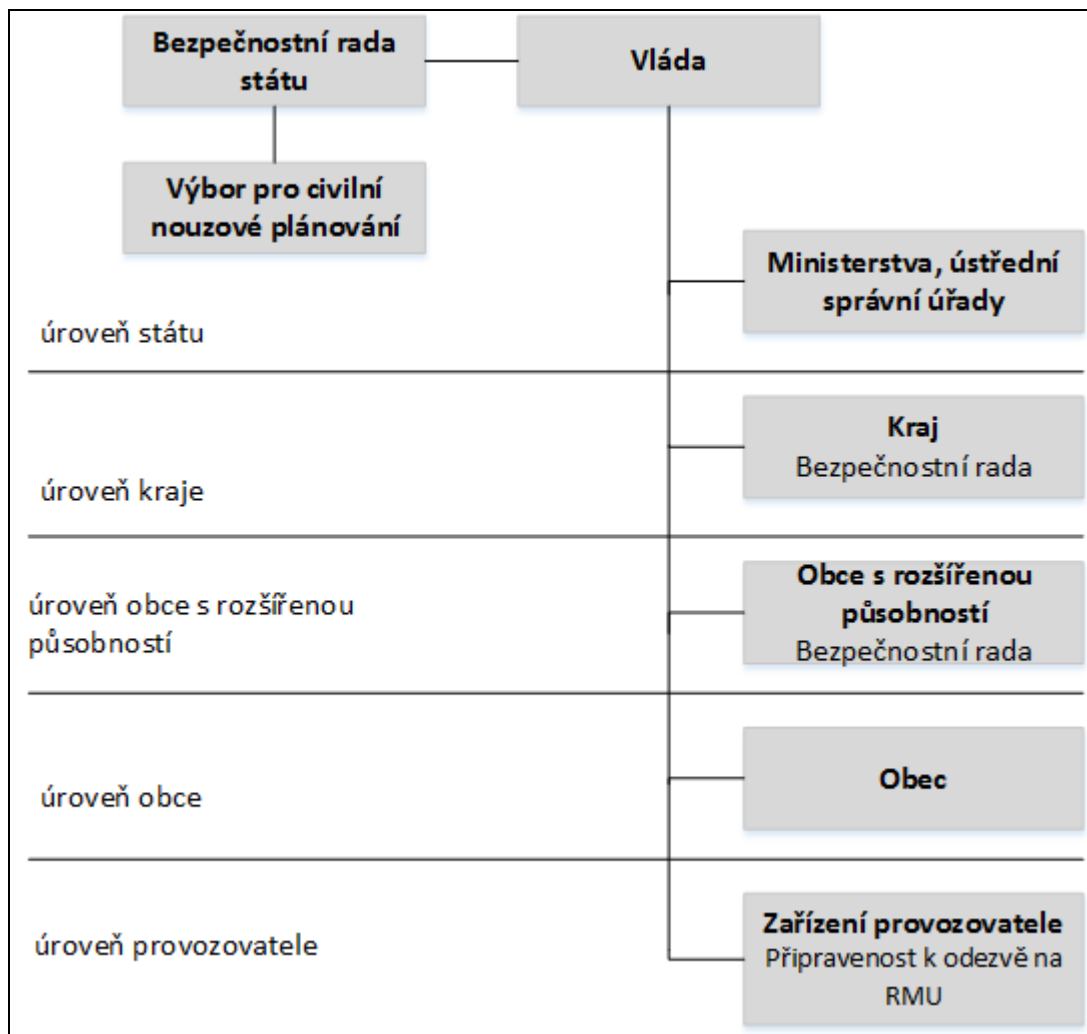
Bezpečnostní rada státu

Vláda

Výbor pro civilní nouzové plánování

Ministerstva, ústřední správní úřady

úroveň státu

Kraj
Bezpečnostní rada

úroveň kraje

Obce s rozšířenou působností
Bezpečnostní rada

úroveň obce s rozšířenou působností

Obec

úroveň obce

Zařízení provozovatele
Připravenost k odezvě na RMU

úroveň provozovatele